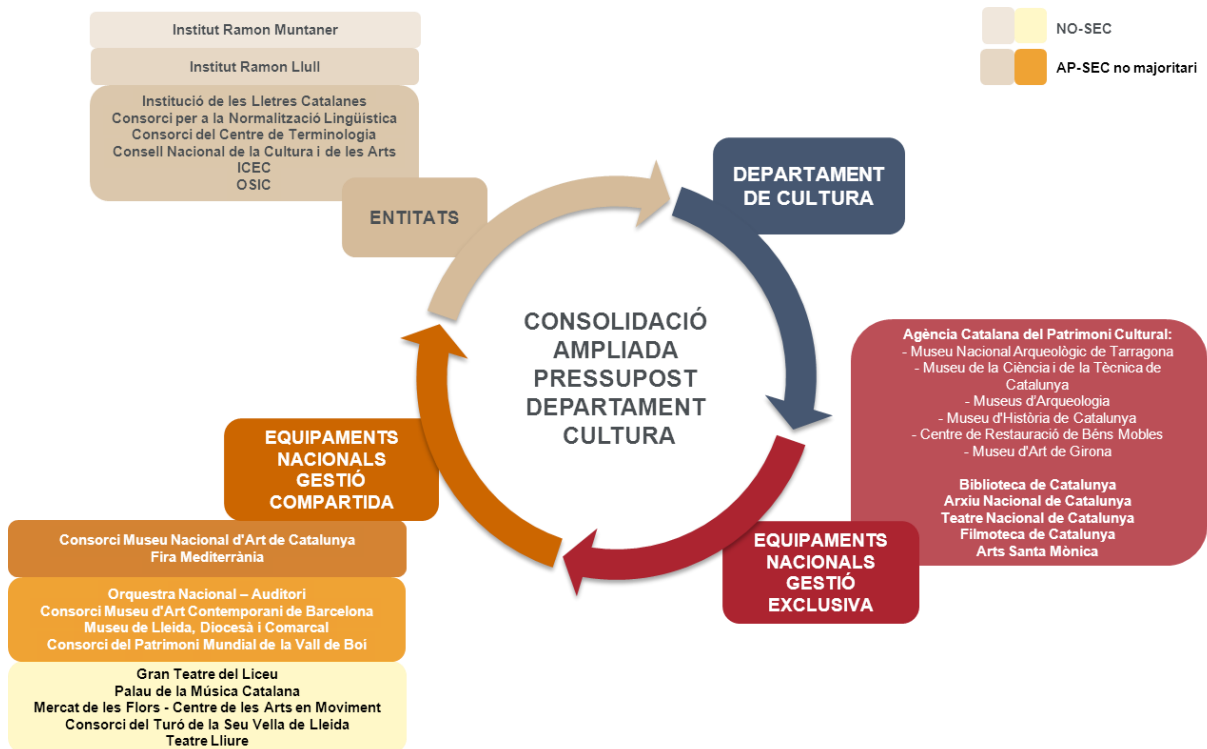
Institut Ramon Muntaner

Institut Ramon Llull

Institució de les Lletres Catalanes
Consorci per a la Normalització Lingüística
Consorci del Centre de Terminologia
Consell Nacional de la Cultura i de les Arts
ICEC
OSIC

NO-SEC

AP-SEC no majoritari

ENTITATS

DEPARTAMENT DE CULTURA

CONSOLIDACIÓ AMPLIADA PRESSUPOST DEPARTAMENT CULTURA

Agència Catalana del Patrimoni Cultural:
- Museu Nacional Arqueològic de Tarragona
- Museu de la Ciència i de la Tècnica de Catalunya
- Museus d'Arqueologia
- Museu d'Història de Catalunya
- Centre de Restauració de Béns Mobles
- Museu d'Art de Girona

Biblioteca de Catalunya
Arxiu Nacional de Catalunya
Teatre Nacional de Catalunya
Filmoteca de Catalunya
Arts Santa Mònica

EQUIPAMENTS NACIONALS GESTIÓ COMPARTIDA

EQUIPAMENTS NACIONALS GESTIÓ EXCLUSIVA

Consorci Museu Nacional d'Art de Catalunya
Fira Mediterrània

Orquestra Nacional – Auditori
Consorci Museu d'Art Contemporani de Barcelona
Museu de Lleida, Diocesà i Comarcal
Consorci del Patrimoni Mundial de la Vall de Boí

Gran Teatre del Liceu
Palau de la Música Catalana
Mercat de les Flors - Centre de les Arts en Moviment
Consorci del Turó de la Seu Vella de Lleida
Teatre Lliure